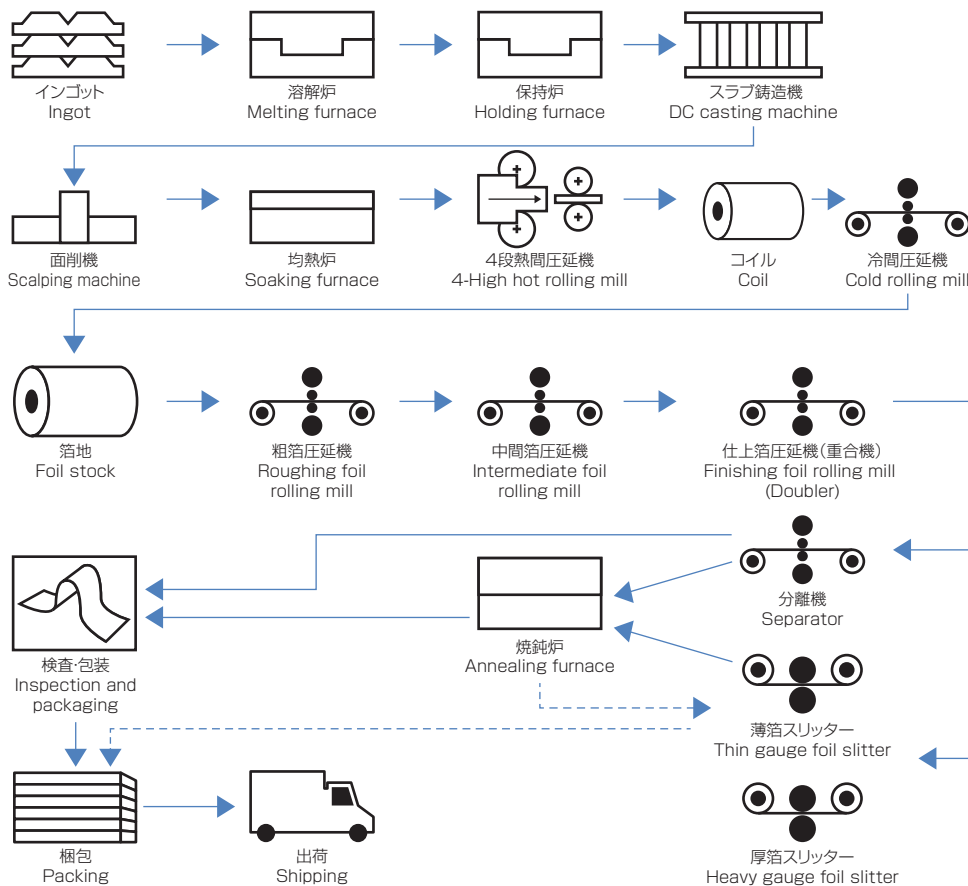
インゴット
Ingot

溶解炉
Melting furnace

保持炉
Holding furnace

スラブ鋳造機
DC casting machine

面削機
Scalping machine

均熱炉
Soaking furnace

4段熱間圧延機
4-High hot rolling mill

コイル
Coil

冷間圧延機
Cold rolling mill

箔地
Foil stock

粗箔圧延機
Roughing foil rolling mill

中間箔圧延機
Intermediate foil rolling mill

仕上箔圧延機(重合機)
Finishing foil rolling mill (Doubler)

分離機
Separator

焼鈍炉
Annealing furnace

検査·包装
Inspection and packaging

薄箔スリッター
Thin gauge foil slitter

梱包
Packing

出荷
Shipping

厚箔スリッター
Heavy gauge foil slitter